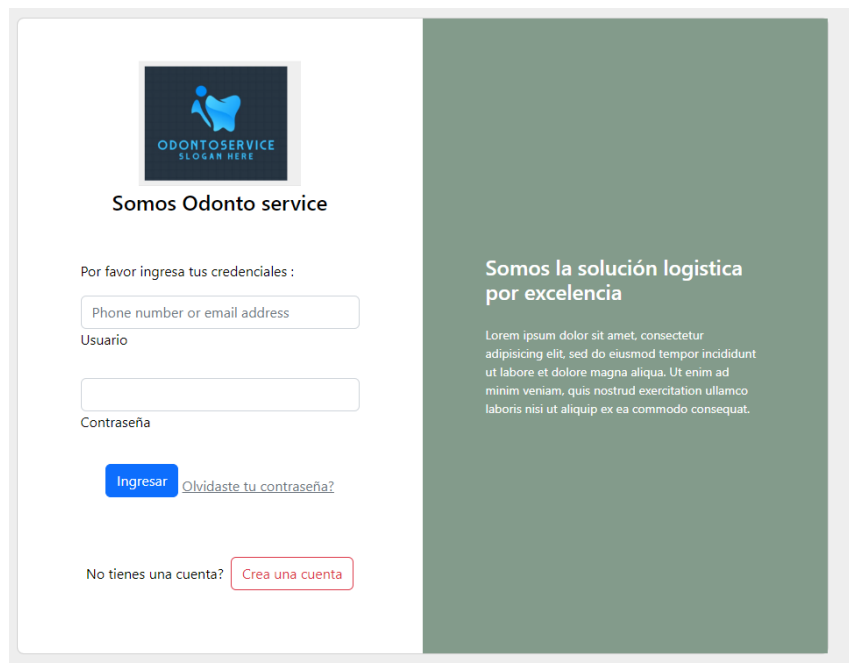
ODONTOSERVICE
SLOGAN HERE

Somos Odonto service

Por favor ingresa tus credenciales :

Phone number or email address

Usuario

Contraseña

Ingresar Olvidaste tu contraseña?

No tienes una cuenta? Crea una cuenta

Somos la solución logistica por excelencia

Lorem ipsum dolor sit amet, consectetur adipisicing elit, sed do eiusmod tempor incididunt ut labore et dolore magna aliqua. Ut enim ad minim veniam, quis nostrud exercitation ullamco laboris nisi ut aliquip ex ea commodo consequat.